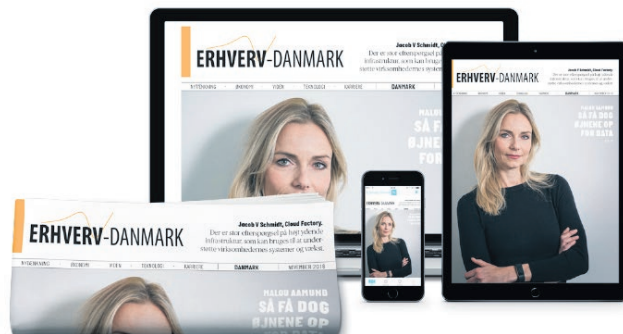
ERHVERV-DANMARK

Jacob V Schmidt, C

Der er stor efterspørgsel på højt ydende infrastruktur, som kan bruges af under-støtte virksomhedernes system

IVÆRKSÆTTERI ØKONOMI VIDEN TEKNOLOGI KARRIERE DANMARK

MALOU AAMUND

SÅ FÅ OJNENE FOR

ERHVERV-DANMARK

Jacob V Schmidt, Cloud Factory.

MALOU AAMUND

SÅ FÅ OG ØJNENE OP FOR DATA

ERHVERV-DANMARK

Jacob V Schmidt, Cloud Factory.

Der er stor efterspørgsel på højt ydende infrastruktur, som kan bruges til at under-støtte virksomhedernes systemer og værktøj.

NYSKABNING ØKONOMI VIDEN TEKNOLOGI KARRIERE DANMARK NOVEMBER 2019

MALOU AAMUND

SÅ FÅ DOG ØJNENE OP